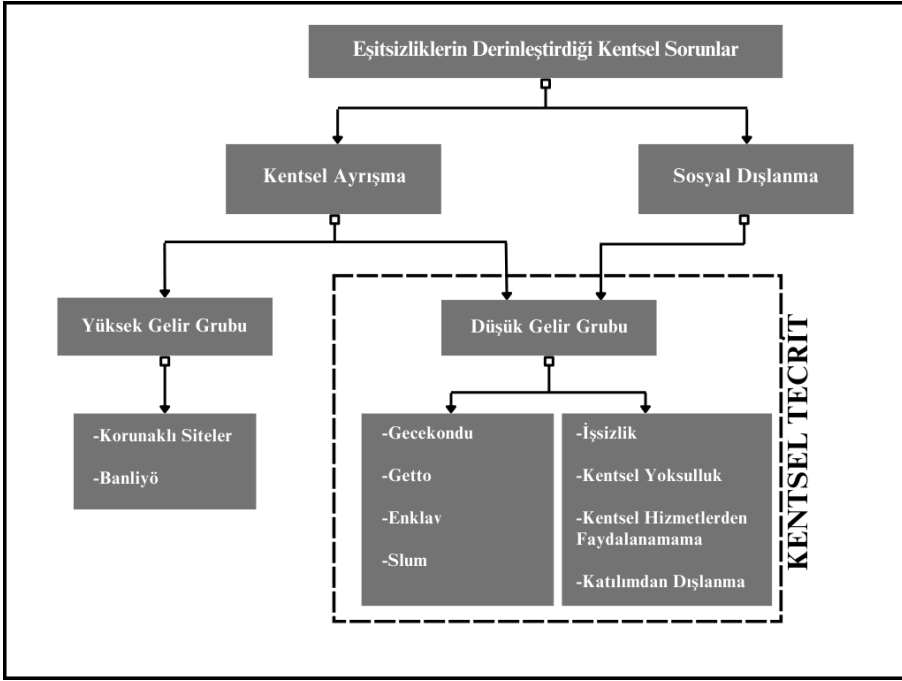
Eşitsizliklerin Derinleştirdiği Kentsel Sorunlar

Kentsel Ayrışma

Sosyal Dışlanma

Yüksek Gelir Grubu

Düşük Gelir Grubu

KENTSEL TECRIT

-Korunaklı Siteler

-Banliyö

-Gecekondu

-Getto

-Enklav

-Slum

-İşsizlik

-Kentsel Yoksulluk

-Kentsel Hizmetlerden Faydalanamama

-Katılımdan Dışlanma